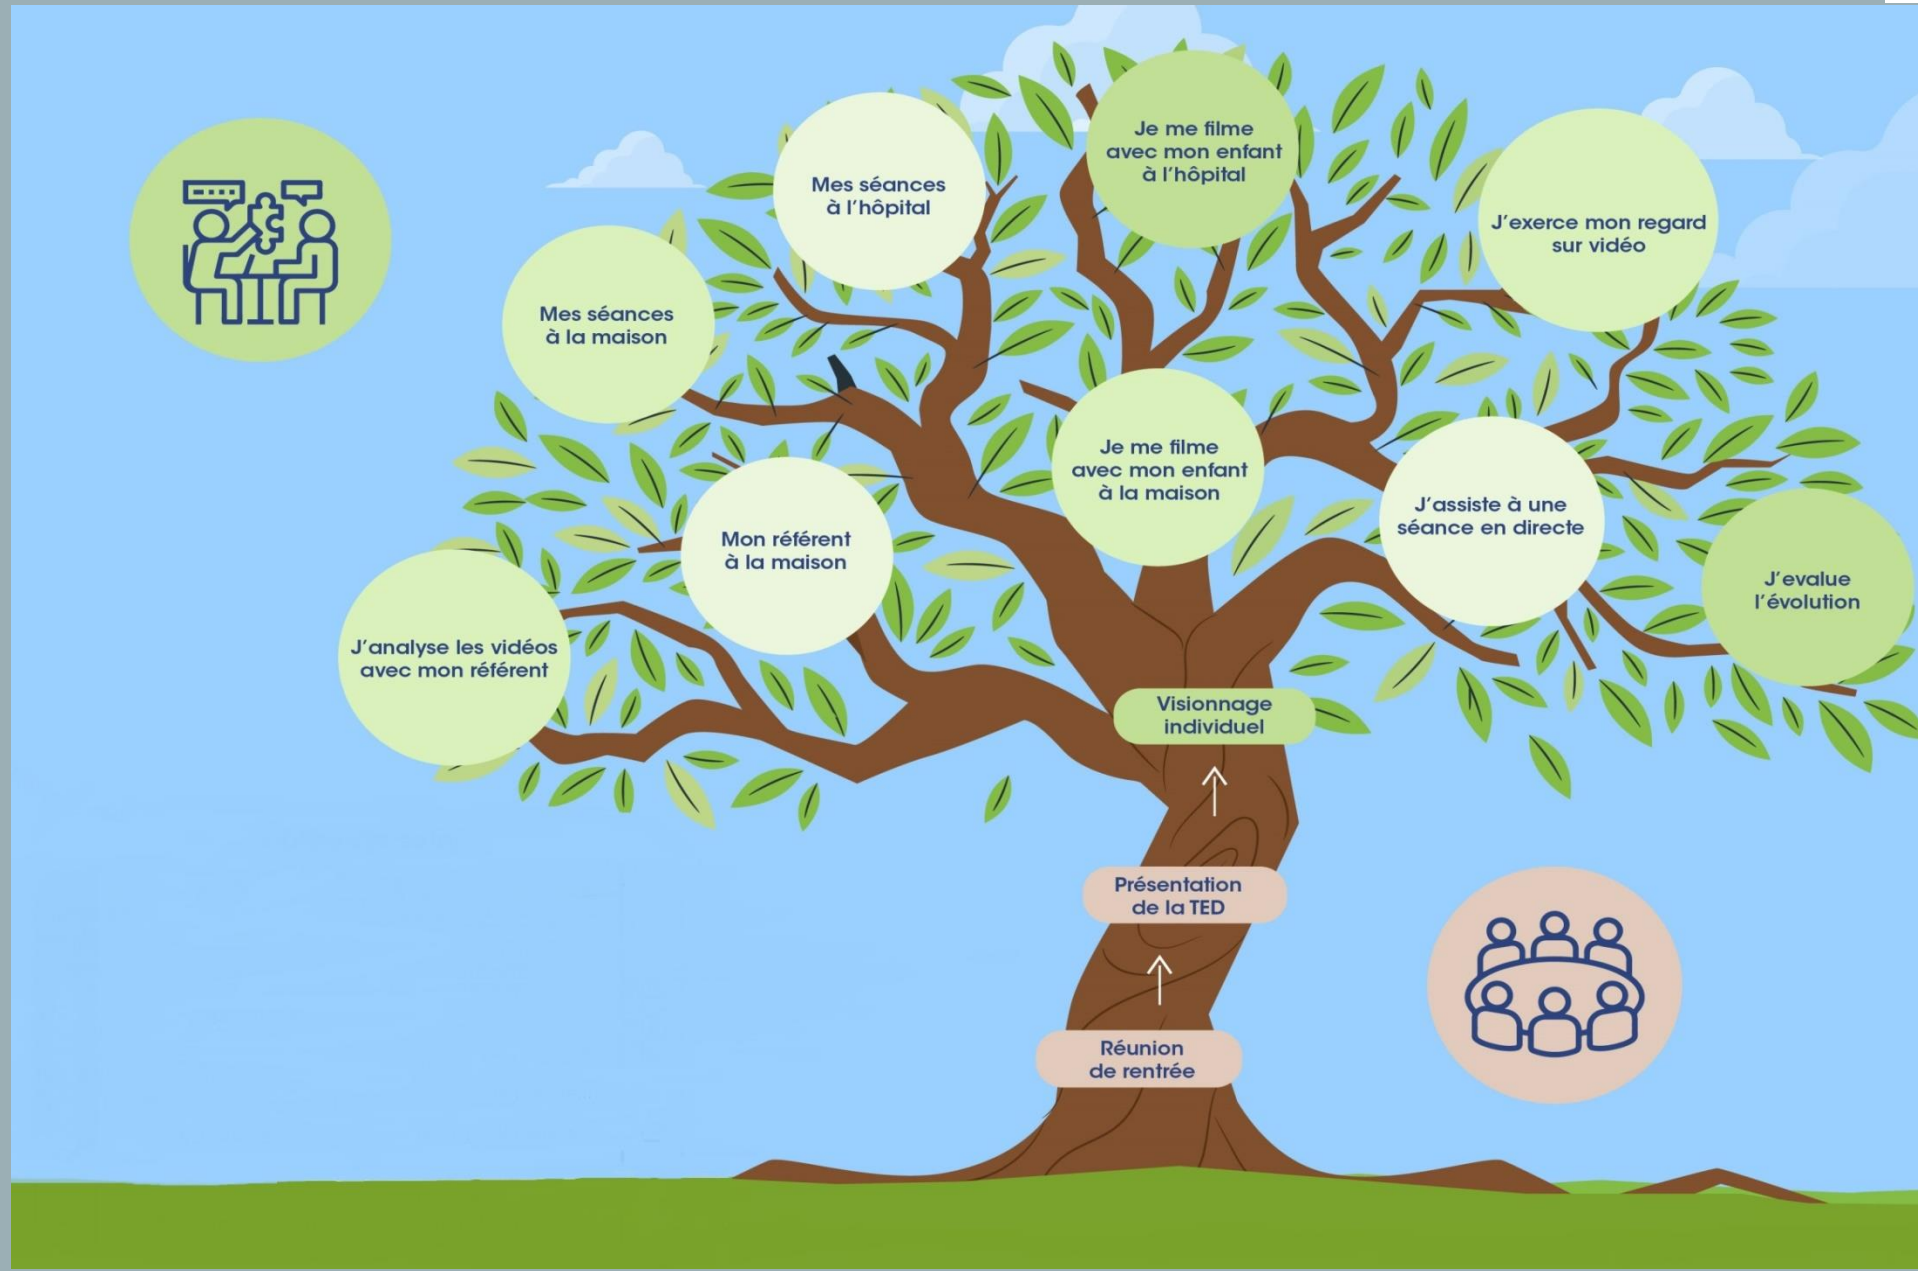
Je me filme avec mon enfant à l'hôpital

Mes séances à l'hôpital

J'exerce mon regard sur vidéo

Mes séances à la maison

Je me filme avec mon enfant à la maison

J'assiste à une séance en directe

Mon référent à la maison

J'evalue l'évolution

J'analyse les vidéos avec mon référent

Visionnage individuel

Présentation de la TED

Réunion de rentrée